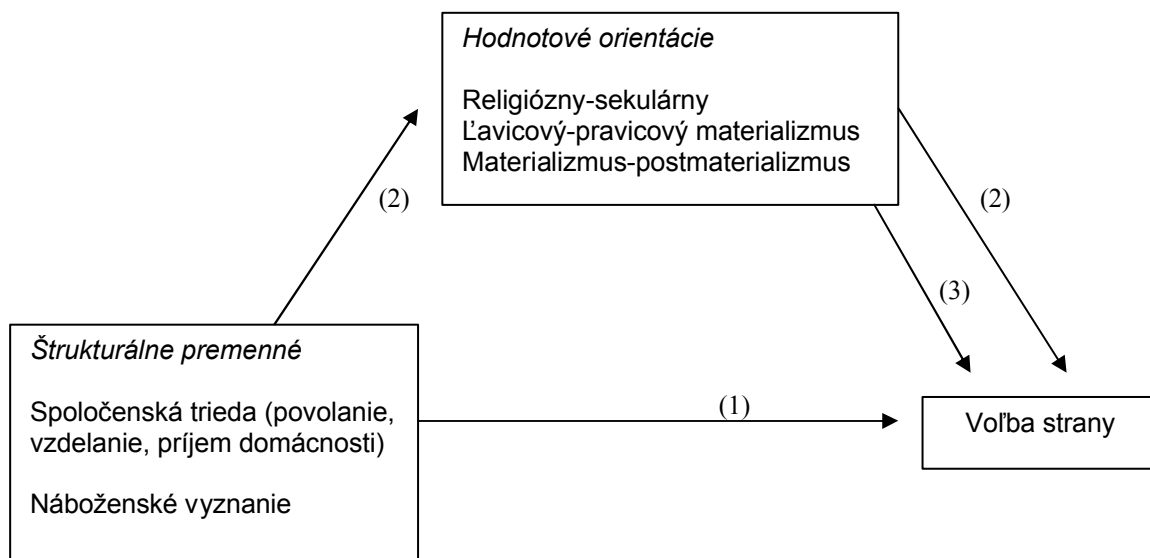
Hodnotové orientácie

Religiózny-sekulárny
Ľavicový-pravicový materializmus
Materializmus-postmaterializmus

(2)

(2)

(3)

Štrukturálne premenné

Spoločenská trieda (povolanie, vzdelanie, príjem domácnosti)

Náboženské vyznanie

(1)

Voľba strany